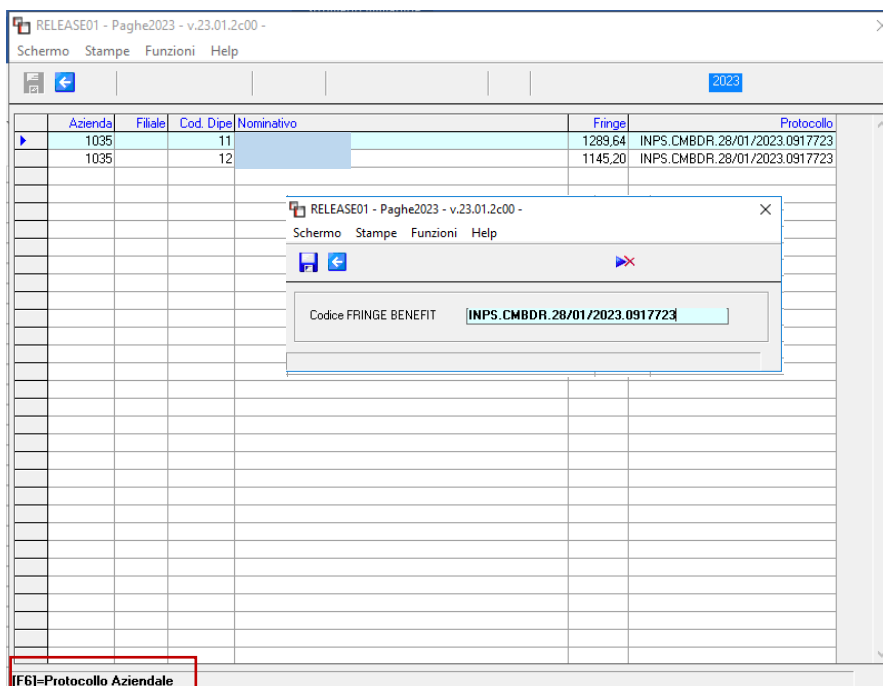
RELEASE01 - Paghe2023 - v.23.01.2c00 -

Schermo Stampe Funzioni Help

2023

| Azienda | Filiale | Cod. Dipe | Nominativo | Fringe | Protocollo |
|---|---|---|---|---|---|
| 1035 | | 11 | | 1289,64 | INPS.CMBDR.28/01/2023.0917723 |
| 1035 | | 12 | | 1145,20 | INPS.CMBDR.28/01/2023.0917723 |

RELEASE01 - Paghe2023 - v.23.01.2c00 -

Schermo Stampe Funzioni Help

Codice FRINGE BENEFIT INPS.CMBDR.28/01/2023.0917723

[F6]=Protocollo Aziendale